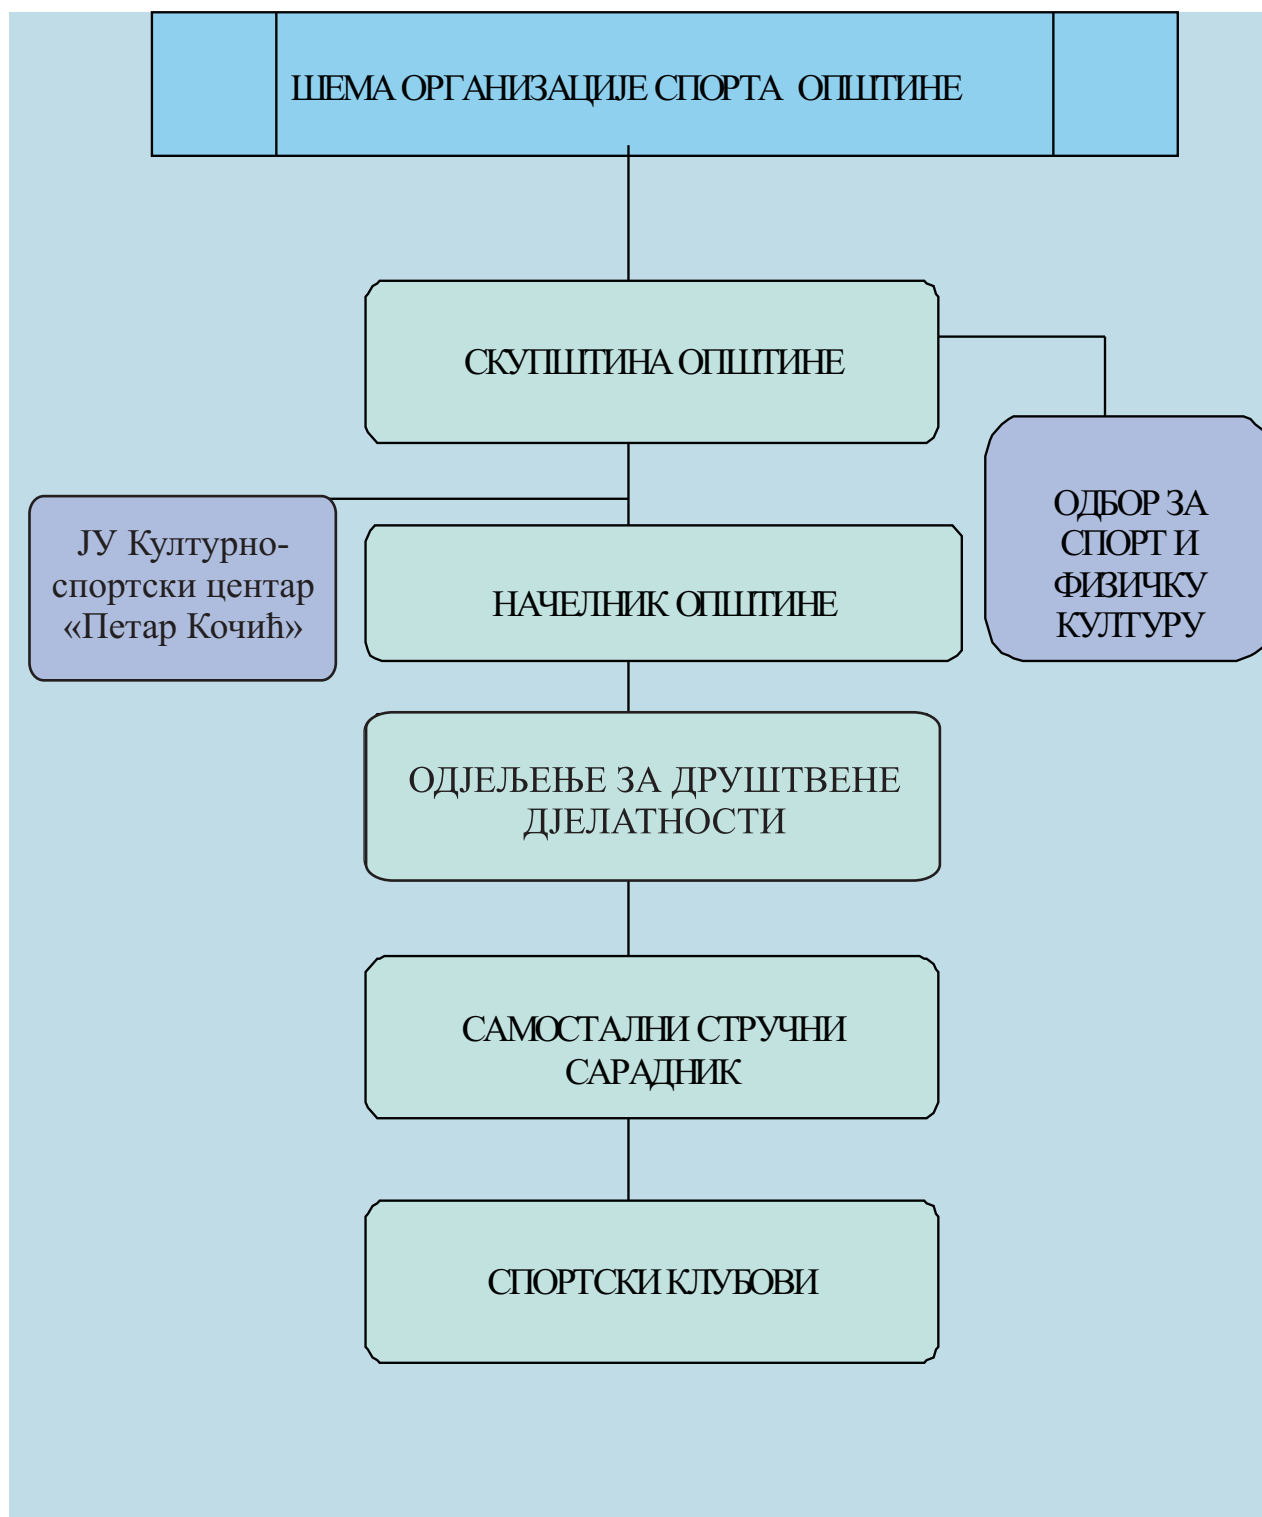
ШЕМА ОРГАНИЗАЦИЈЕ СПОРТА ОПШТИНЕ

СКУПШТИНА ОПШТИНЕ

ОДБОР ЗА СПОРТ И ФИЗИЧКУ КУЛТУРУ

ЈУ Културно-спортски центар «Петар Кочић»

НАЧЕЛНИК ОПШТИНЕ

ОДЈЕЉЕЊЕ ЗА ДРУШТВЕНЕ ДЈЕЛАТНОСТИ

САМОСТАЛНИ СТРУЧНИ САРАДНИК

СПОРТСКИ КЛУБОВИ